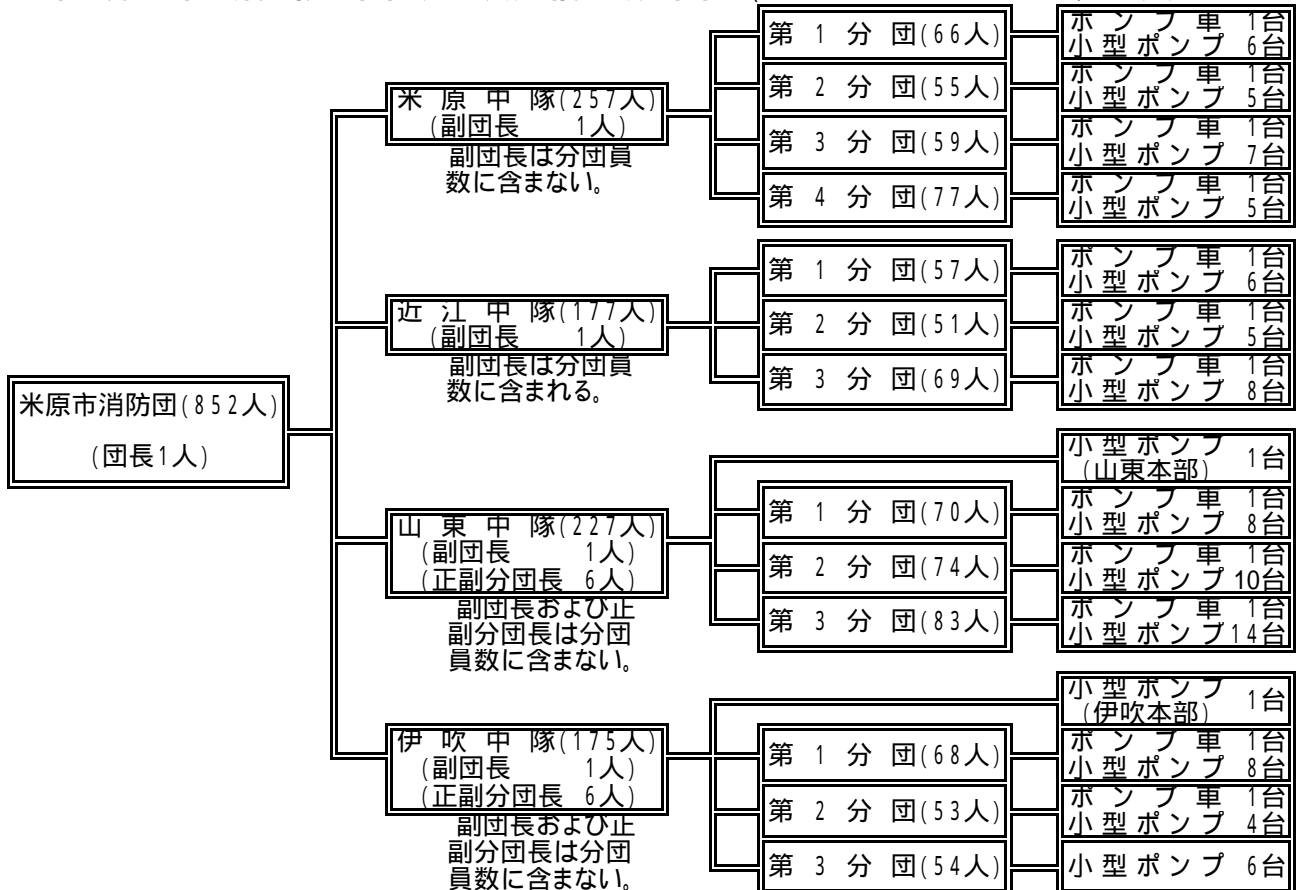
米原市消防団(852人)
(団長1人)

米原中隊(257人)
(副団長 1人)
副団長は分団員数に含まない。

第1分団(66人)
ポンプ車 1台
小型ポンプ 6台

第2分団(55人)
ポンプ車 1台
小型ポンプ 5台

第3分団(59人)
ポンプ車 1台
小型ポンプ 7台

第4分団(77人)
ポンプ車 1台
小型ポンプ 5台

近江中隊(177人)
(副団長 1人)
副団長は分団員数に含まれる。

第1分団(57人)
ポンプ車 1台
小型ポンプ 6台

第2分団(51人)
ポンプ車 1台
小型ポンプ 5台

第3分団(69人)
ポンプ車 1台
小型ポンプ 8台

山東中隊(227人)
(副団長 1人)
(正副分団長 6人)
副団長および正副分団長は分団員数に含まない。

小型ポンプ(山東本部) 1台

第1分団(70人)
ポンプ車 1台
小型ポンプ 8台

第2分団(74人)
ポンプ車 1台
小型ポンプ 10台

第3分団(83人)
ポンプ車 1台
小型ポンプ 14台

伊吹中隊(175人)
(副団長 1人)
(正副分団長 6人)
副団長および正副分団長は分団員数に含まない。

小型ポンプ(伊吹本部) 1台

第1分団(68人)
ポンプ車 1台
小型ポンプ 8台

第2分団(53人)
ポンプ車 1台
小型ポンプ 4台

第3分団(54人)
小型ポンプ 6台